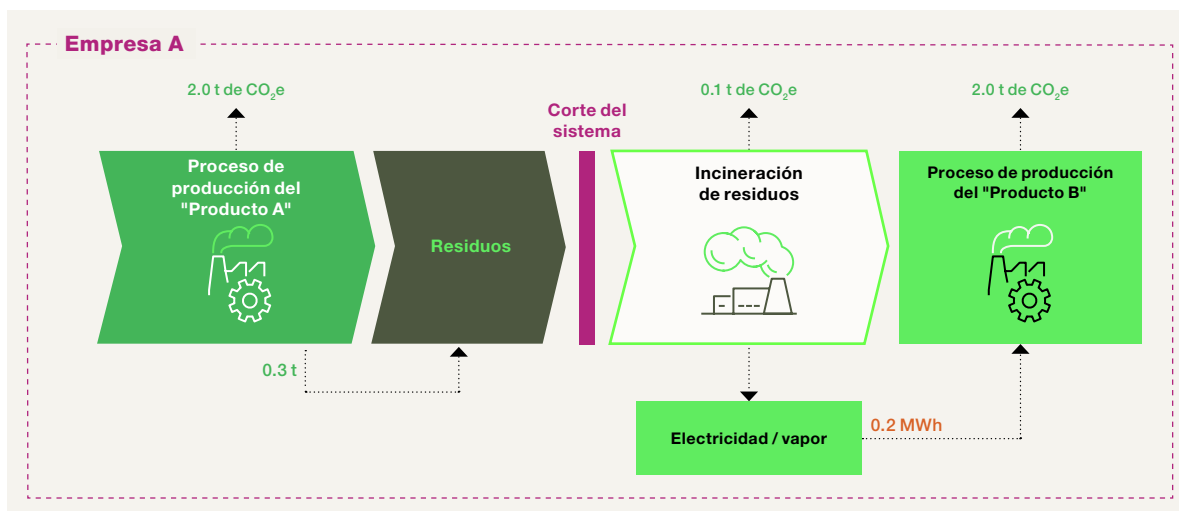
Empresa A

2.0 t de $CO_2$e

Proceso de producción del "Producto A"

Residuos

0.3 t

Corte del sistema

0.1 t de $CO_2$e

Incineración de residuos

Electricidad / vapor

0.2 MWh

2.0 t de $CO_2$e

Proceso de producción del "Producto B"